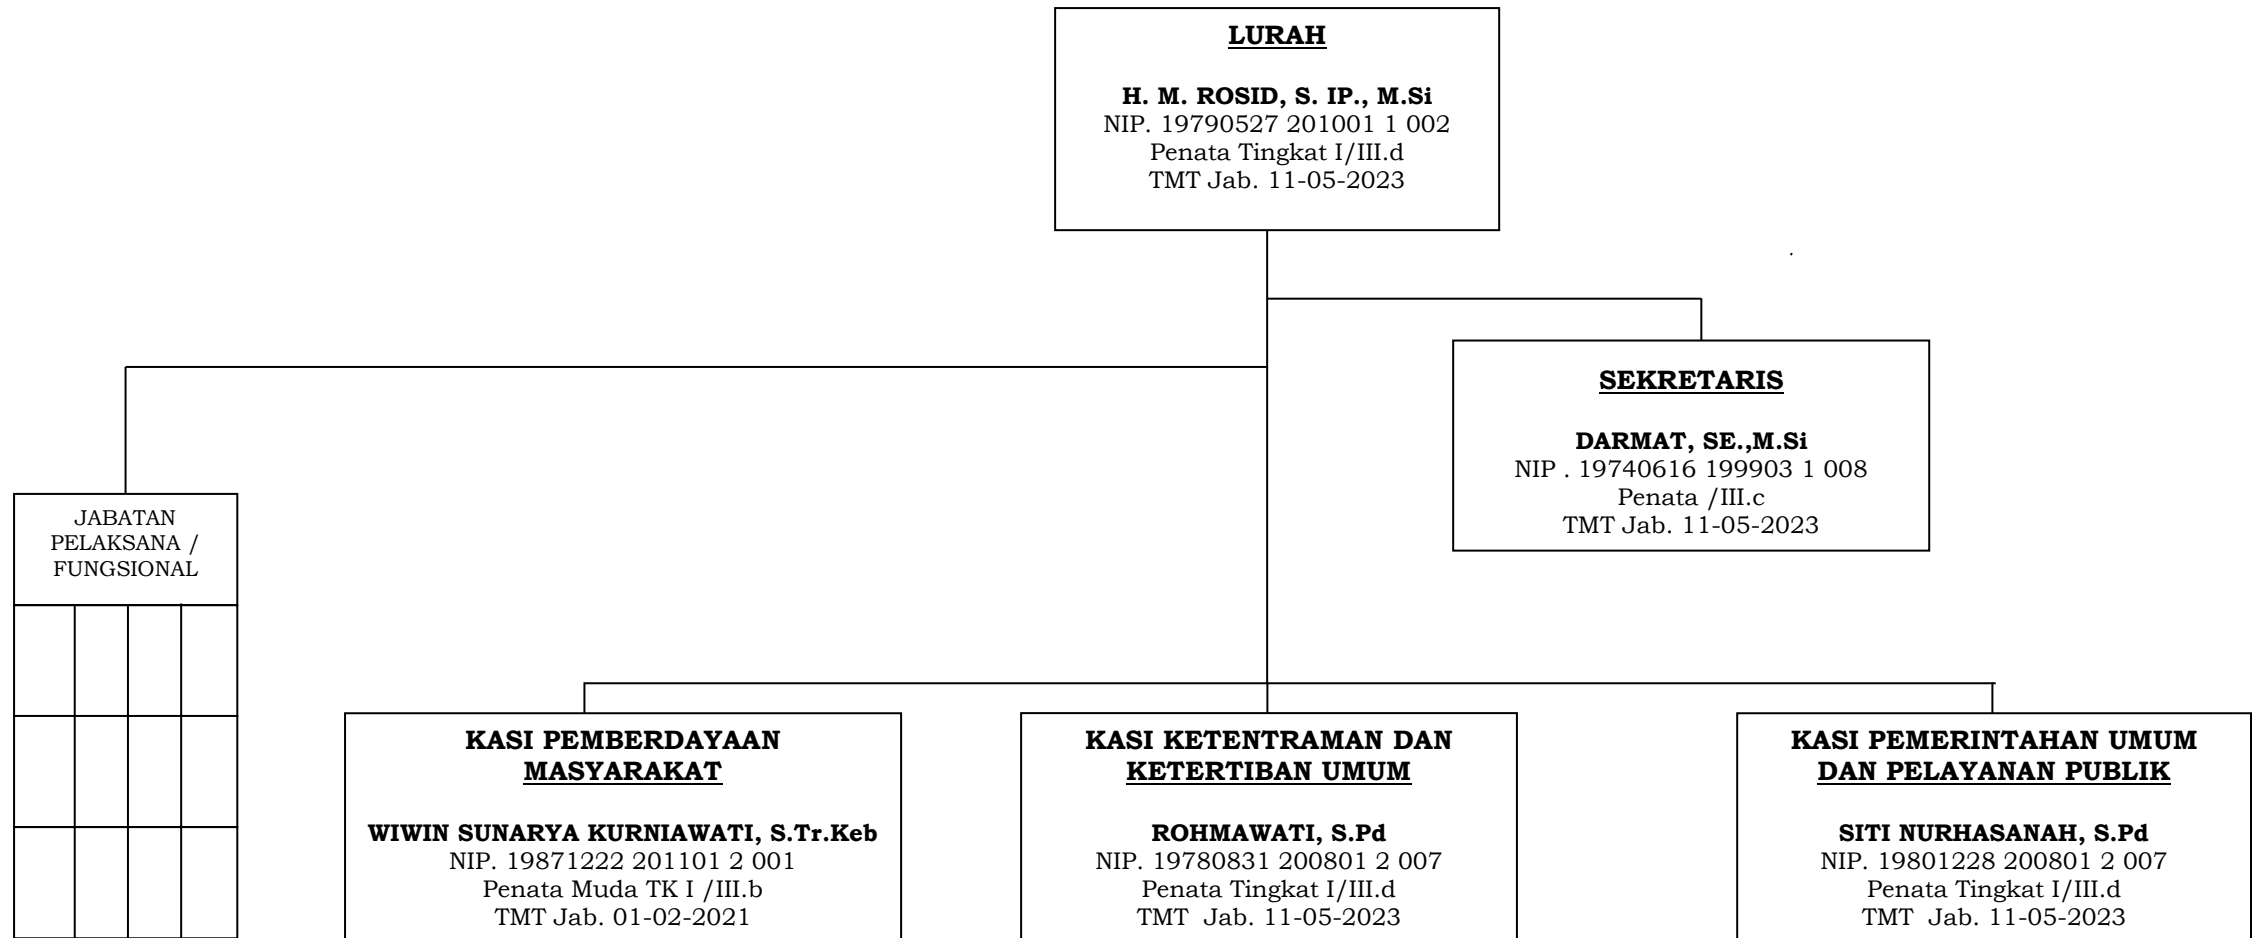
LURAH

H. M. ROSID, S. IP., M.Si
NIP. 19790527 201001 1 002
Penata Tingkat I/III.d
TMT Jab. 11-05-2023

SEKRETARIS

DARMAT, SE.,M.Si
NIP . 19740616 199903 1 008
Penata /III.c
TMT Jab. 11-05-2023

JABATAN PELAKSANA / FUNGSIONAL

KASI PEMBERDAYAAN MASYARAKAT

WIWIN SUNARYA KURNIAWATI, S.Tr.Keb
NIP. 19871222 201101 2 001
Penata Muda TK I /III.b
TMT Jab. 01-02-2021

KASI KETENTRAMAN DAN KETERTIBAN UMUM

ROHMAWATI, S.Pd
NIP. 19780831 200801 2 007
Penata Tingkat I/III.d
TMT Jab. 11-05-2023

KASI PEMERINTAHAN UMUM DAN PELAYANAN PUBLIK

SITI NURHASANAH, S.Pd
NIP. 19801228 200801 2 007
Penata Tingkat I/III.d
TMT Jab. 11-05-2023